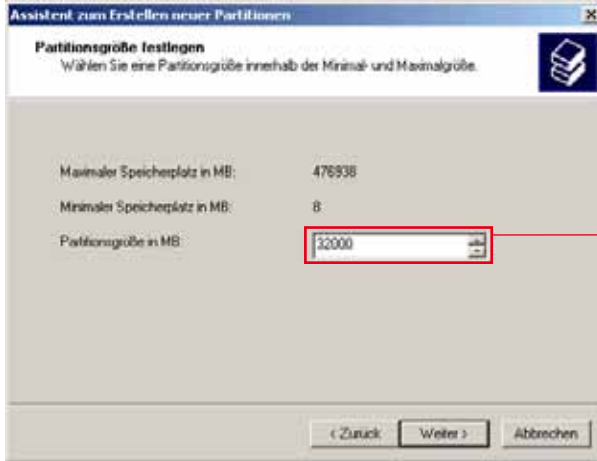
Assistent zum Erstellen neuer Partitionen

×

Partitionsgröße festlegen
Wählen Sie eine Partitionsgröße innerhalb der Minimal- und Maximalgröße.

Maximaler Speicherplatz in MB: 476938

Minimaler Speicherplatz in MB: 8

Partitionsgröße in MB: 32000

< Zurück Weiter > Abbrechen